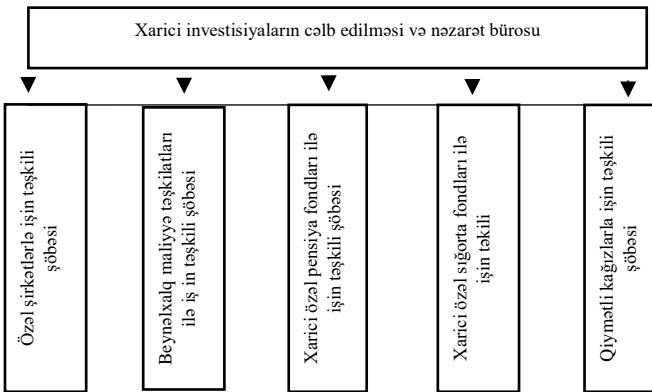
Xarici investisiyaların cəlb edilməsi və nəzarət bürosu

Özəl şirkətlərlə işin təşkili şöbəsi

Beynəlxalq maliyyə təşkilatları ilə iş in təşkili şöbəsi

Xarici özəl pensiya fondları ilə işin təşkili şöbəsi

Xarici özəl sığorta fondları ilə işin təkili

Qiymətli kağızlarla işin təşkili şöbəsi